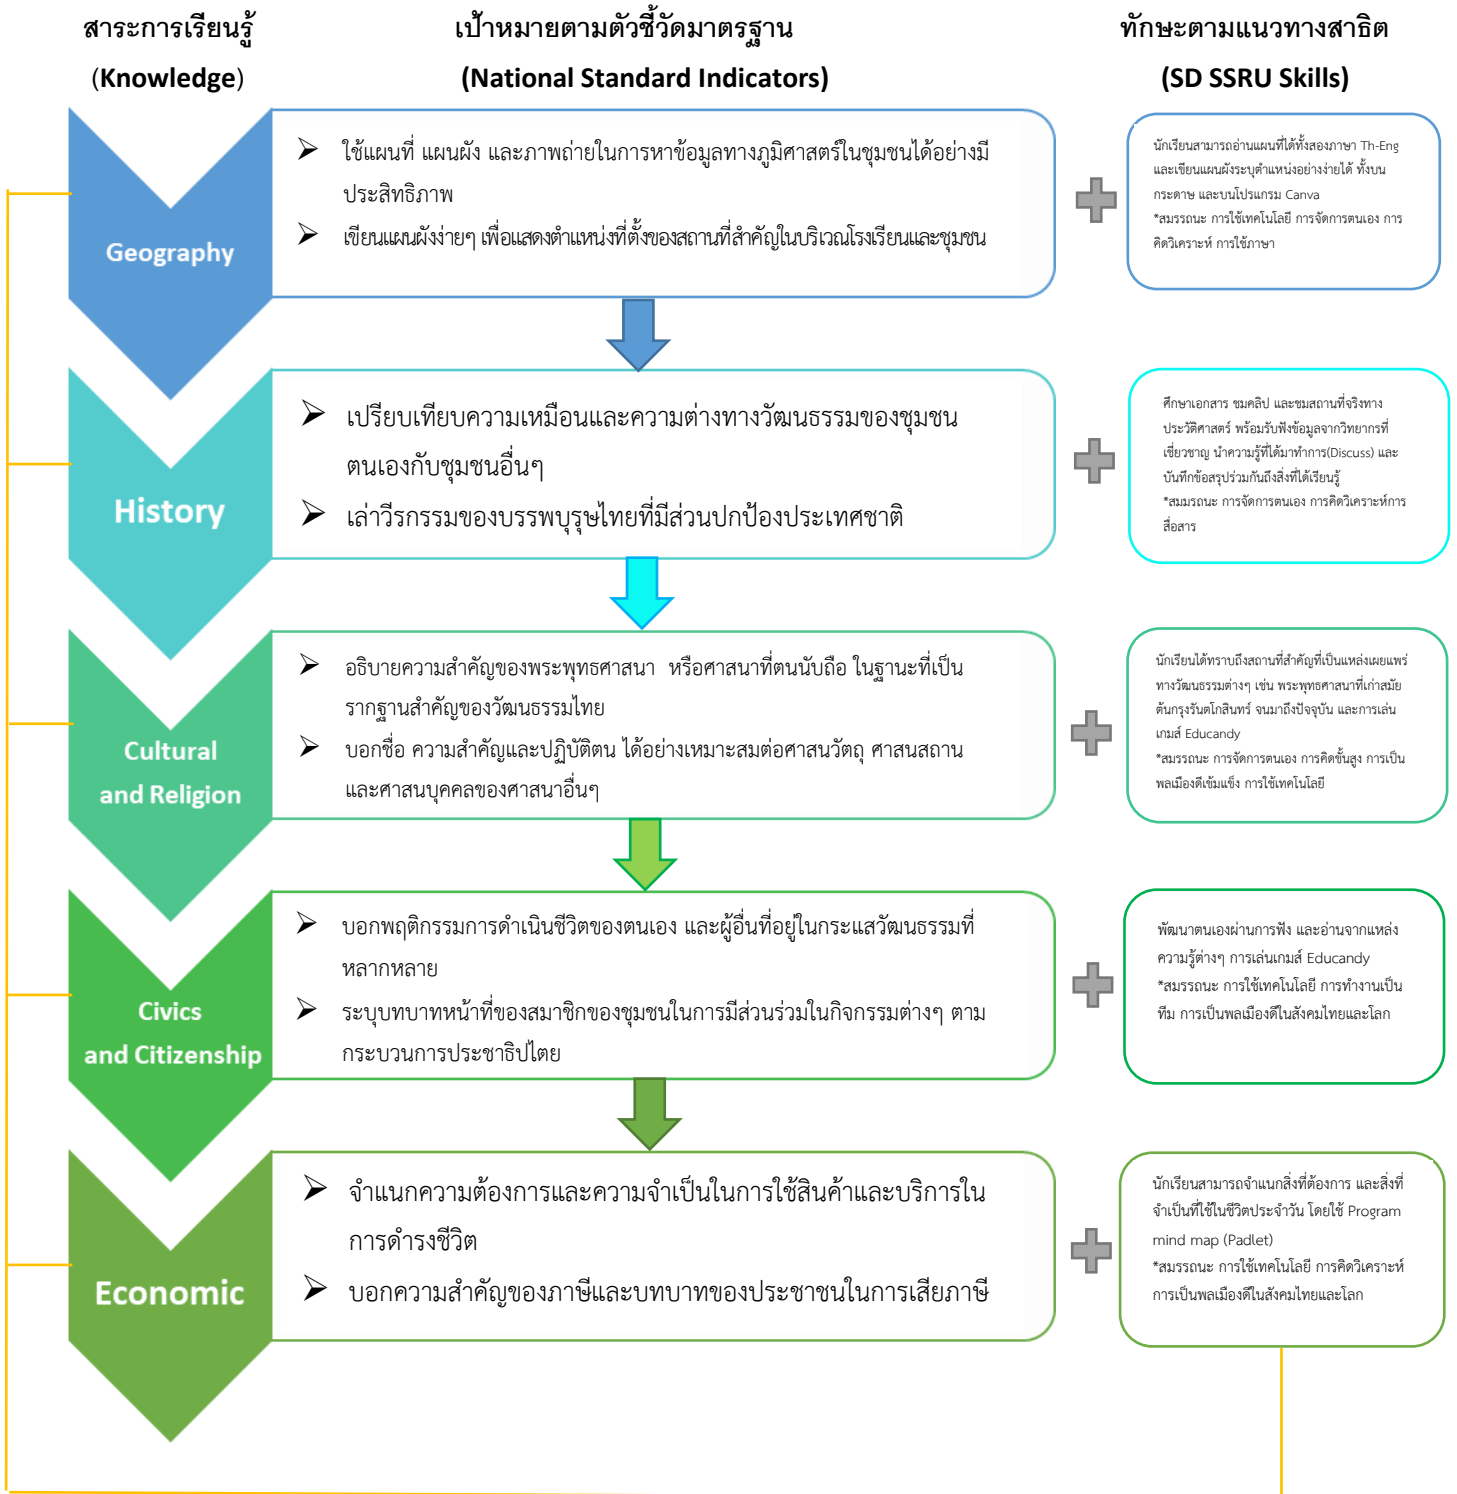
สาระการเรียนรู้
(Knowledge)

เป้าหมายตามตัวชี้วัดมาตรฐาน
(National Standard Indicators)

ทักษะตามแนวทางสาธิต
(SD SSRU Skills)

Geography

➢ ใช้แผนที่ แผนผัง และภาพถ่ายในการหาข้อมูลทางภูมิศาสตร์ในชุมชนได้อย่างมีประสิทธิภาพ
➢ เขียนแผนผังง่ายๆ เพื่อแสดงตำแหน่งที่ตั้งของสถานที่สำคัญในบริเวณโรงเรียนและชุมชน

นักเรียนสามารถอ่านแผนที่ได้ทั้งสองภาษา Th-Eng และเขียนแผนผังระบุตำแหน่งอย่างง่ายได้ ทั้งบนกระดาษ และบนโปรแกรม Canva
*สมรรถนะ การใช้เทคโนโลยี การจัดการตนเอง การคิดวิเคราะห์ การใช้ภาษา

History

➢ เปรียบเทียบความเหมือนและความต่างทางวัฒนธรรมของชุมชนตนเองกับชุมชนอื่นๆ
➢ เล่าวีรกรรมของบรรพบุรุษไทยที่มีส่วนปกป้องประเทศชาติ

ศึกษาเอกสาร ชมคลิป และชมสถานที่จริงทางประวัติศาสตร์ พร้อมรับฟังข้อมูลจากวิทยากรที่เชี่ยวชาญ นำความรู้ที่ได้มาทำการ(Discuss) และบันทึกข้อสรุปร่วมกันถึงสิ่งที่ได้เรียนรู้
*สมรรถนะ การจัดการตนเอง การคิดวิเคราะห์การสื่อสาร

Cultural and Religion

➢ อธิบายความสำคัญของพระพุทธศาสนา หรือศาสนาที่ตนนับถือ ในฐานะที่เป็นรากฐานสำคัญของวัฒนธรรมไทย
➢ บอกชื่อ ความสำคัญและปฏิบัติตน ได้อย่างเหมาะสมต่อศาสนวัตถุ ศาสนสถาน และศาสนบุคคลของศาสนาอื่นๆ

นักเรียนได้ทราบถึงสถานที่สำคัญที่เป็นแหล่งเผยแพร่ทางวัฒนธรรมต่างๆ เช่น พระพุทธศาสนาที่เก่าสมัยต้นกรุงรัตนโกสินทร์ จนมาถึงปัจจุบัน และการเล่นเกมส์ Educandy
*สมรรถนะ การจัดการตนเอง การคิดขั้นสูง การเป็นพลเมืองดีเข้มแข็ง การใช้เทคโนโลยี

Civics and Citizenship

➢ บอกพฤติกรรมการดำเนินชีวิตของตนเอง และผู้อื่นที่อยู่ในกระแสวัฒนธรรมที่หลากหลาย
➢ ระบุบทบาทหน้าที่ของสมาชิกของชุมชนในการมีส่วนร่วมในกิจกรรมต่างๆ ตามกระบวนการประชาธิปไตย

พัฒนาตนเองผ่านการฟัง และอ่านจากแหล่งความรู้ต่างๆ การเล่นเกมส์ Educandy
*สมรรถนะ การใช้เทคโนโลยี การทำงานเป็นทีม การเป็นพลเมืองดีในสังคมไทยและโลก

Economic

➢ จำแนกความต้องการและความจำเป็นในการใช้สินค้าและบริการในการดำรงชีวิต
➢ บอกความสำคัญของภาษีและบทบาทของประชาชนในการเสียภาษี

นักเรียนสามารถจำแนกสิ่งที่ต้องการ และสิ่งที่จำเป็นที่ใช้ในชีวิตประจำวัน โดยใช้ Program mind map (Padlet)
*สมรรถนะ การใช้เทคโนโลยี การคิดวิเคราะห์ การเป็นพลเมืองดีในสังคมไทยและโลก